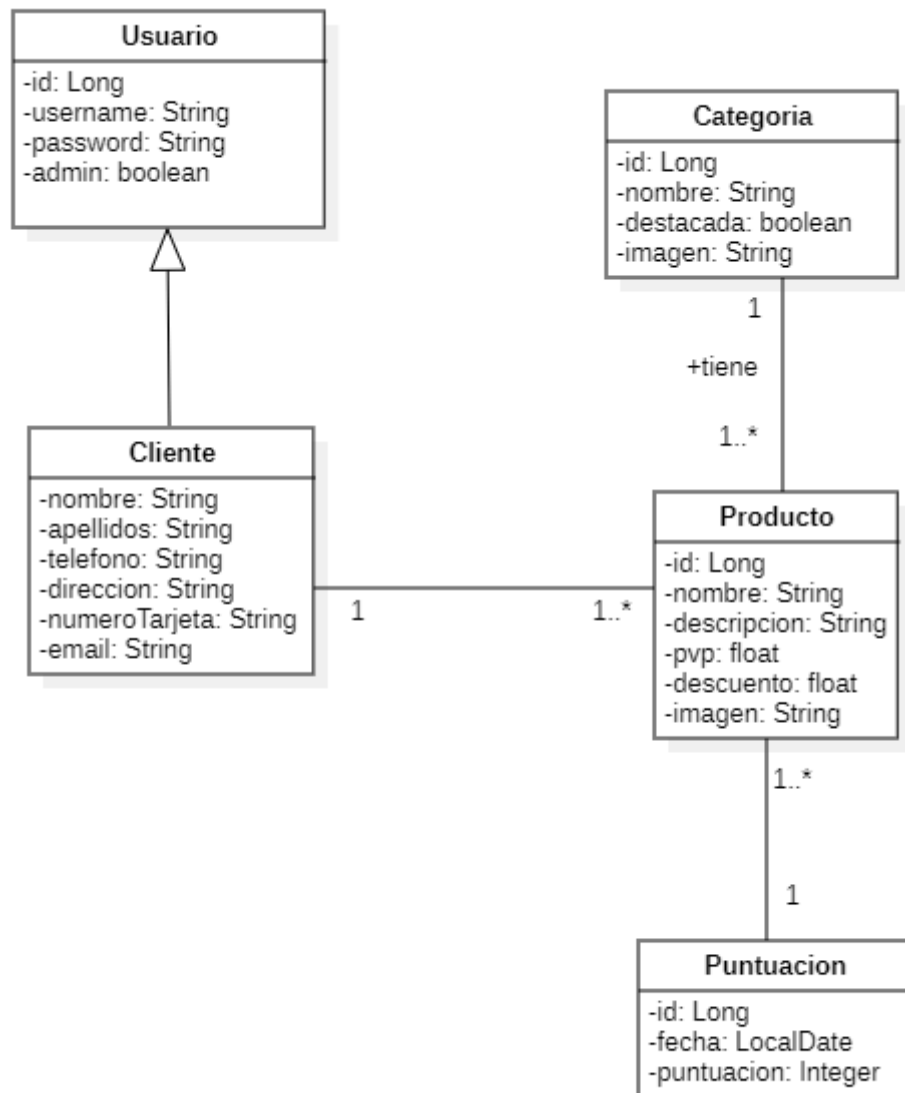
Usuario
-id: Long
-username: String
-password: String
-admin: boolean

Categoria
-id: Long
-nombre: String
-destacada: boolean
-imagen: String

1
+tiene
1..*

Cliente
-nombre: String
-apellidos: String
-telefono: String
-direccion: String
-numeroTarjeta: String
-email: String

1
1..*

Producto
-id: Long
-nombre: String
-descripcion: String
-pvp: float
-descuento: float
-imagen: String

1..*
1

Puntuacion
-id: Long
-fecha: LocalDate
-puntuacion: Integer